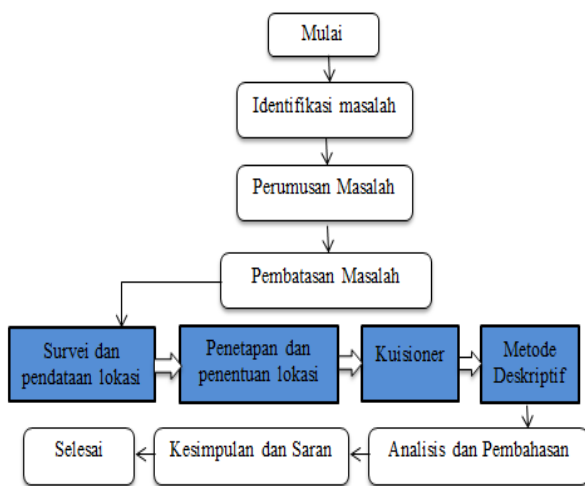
Mulai

Identifikasi masalah

Perumusan Masalah

Pembatasan Masalah

Survei dan pendataan lokasi

Penetapan dan penentuan lokasi

Kuisioner

Metode Deskriptif

Analisis dan Pembahasan

Kesimpulan dan Saran

Selesai